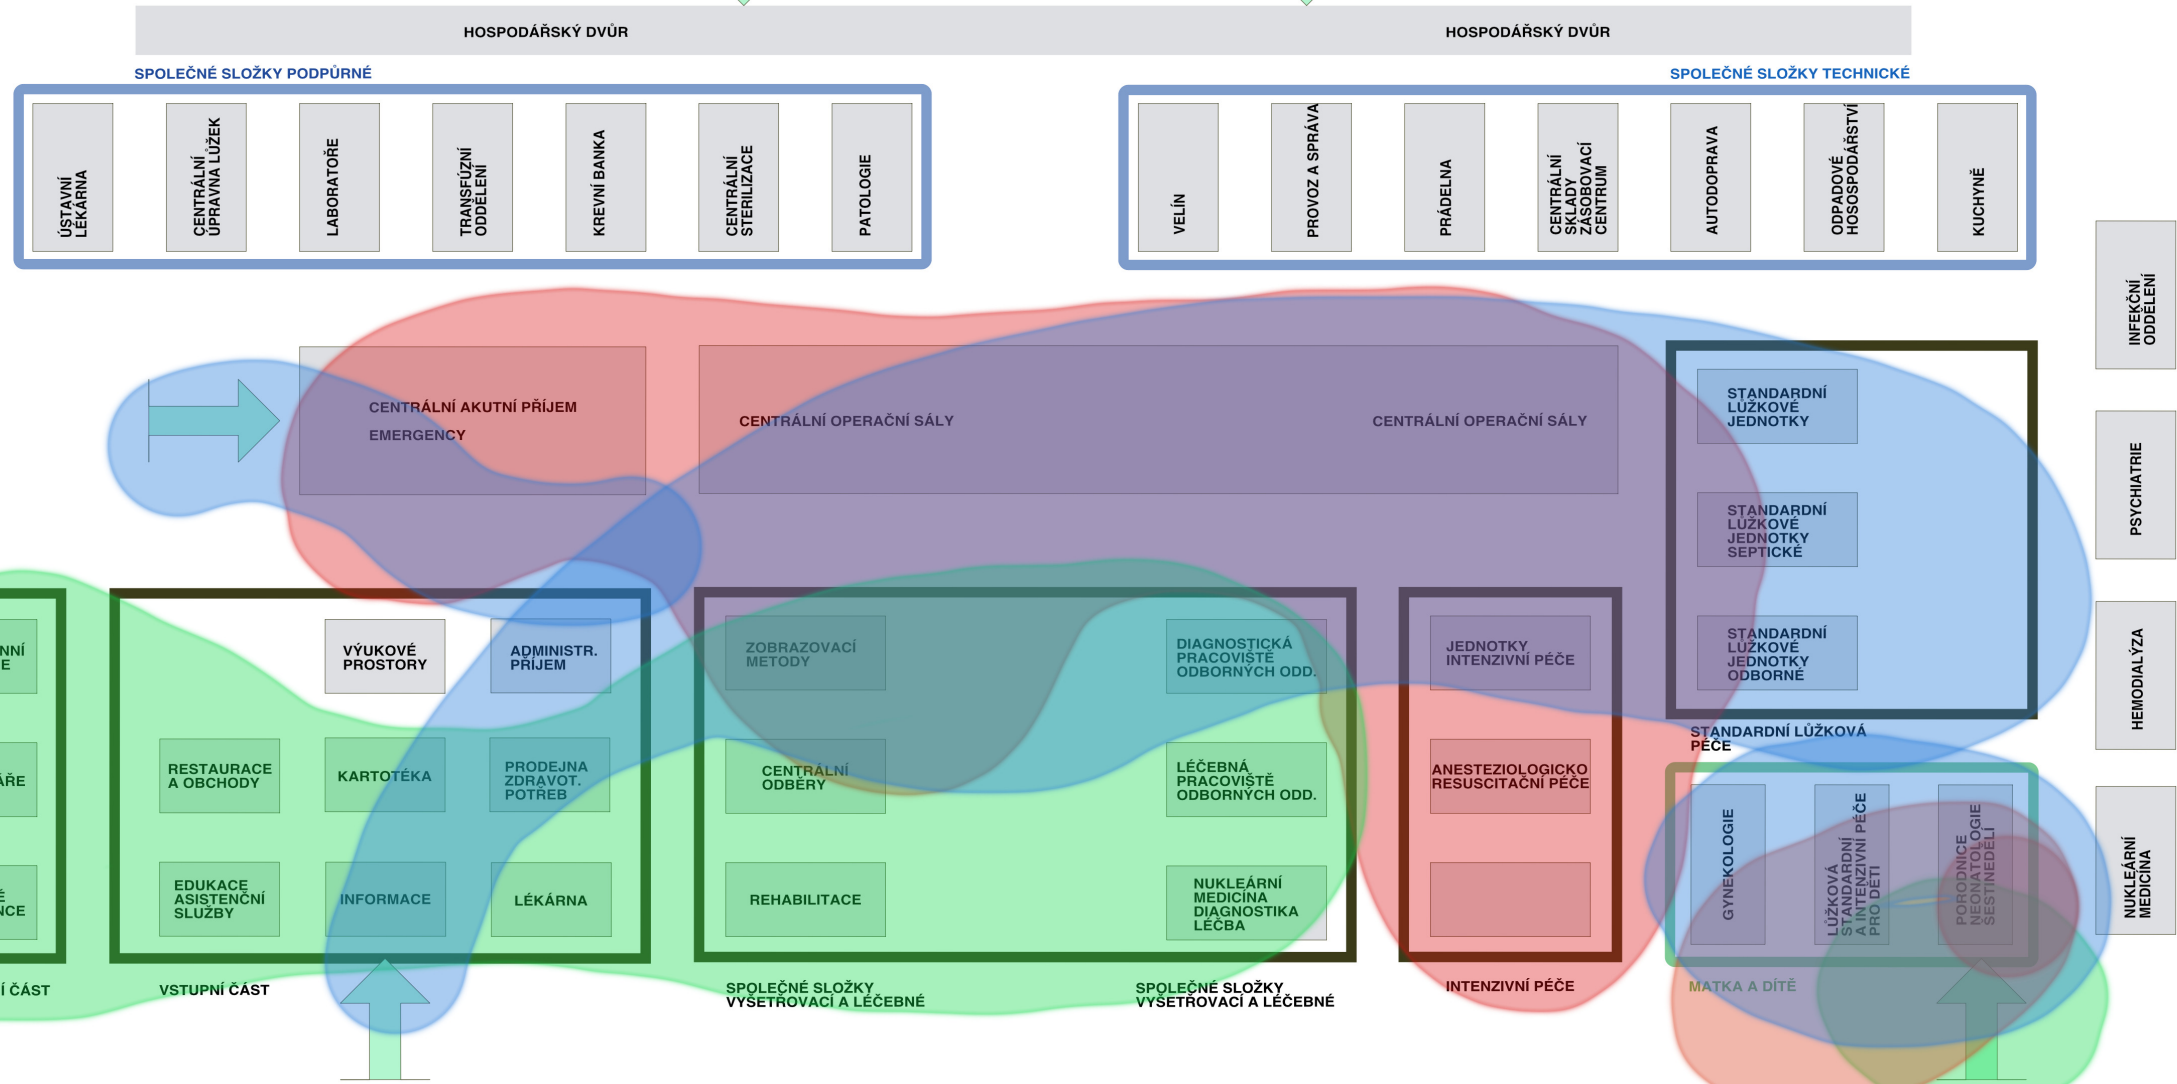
HOSPODÁŘSKÝ DVŮR

HOSPODÁŘSKÝ DVŮR

SPOLEČNÉ SLOŽKY PODPŮRNÉ

ÚSTAVNÍ LÉKÁRNA

CENTRÁLNÍ ÚPRAVNA LŮŽEK

LABORATOŘE

TRANSFÚZNÍ ODDĚLENÍ

KREVNÍ BANKA

CENTRÁLNÍ STERILIZACE

PATOLOGIE

SPOLEČNÉ SLOŽKY TECHNICKÉ

VELÍN

PROVOZ A SPRÁVA

PRÁDELNA

CENTRÁLNÍ SKLADY ZÁSOBOVACÍ CENTRUM

AUTODOPRAVA

ODPADOVÉ HOSOSPODÁŘSTVÍ

KUCHYNĚ

INFEKČNÍ ODDĚLENÍ

PSYCHIATRIE

HEMODIALÝZA

NUKLEÁRNÍ MEDICÍNA

CENTRÁLNÍ AKUTNÍ PŘÍJEM

EMERGENCY

CENTRÁLNÍ OPERAČNÍ SÁLY

CENTRÁLNÍ OPERAČNÍ SÁLY

STANDARDNÍ LŮŽKOVÉ JEDNOTKY

STANDARDNÍ LŮŽKOVÉ JEDNOTKY SEPTICKÉ

STANDARDNÍ LŮŽKOVÉ JEDNOTKY ODBORNÉ

STANDARDNÍ LŮŽKOVÁ PÉČE

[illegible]NNÍ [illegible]E

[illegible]ÁŘE

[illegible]É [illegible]NCE

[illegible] ČÁST

VÝUKOVÉ PROSTORY

ADMINISTR. PŘÍJEM

RESTAURACE A OBCHODY

KARTOTÉKA

PRODEJNA ZDRAVOT. POTŘEB

EDUKACE ASISTENČNÍ SLUŽBY

INFORMACE

LÉKÁRNA

VSTUPNÍ ČÁST

ZOBRAZOVACÍ METODY

CENTRÁLNÍ ODBĚRY

REHABILITACE

DIAGNOSTICKÁ PRACOVIŠTĚ ODBORNÝCH ODD.

LÉČEBNÁ PRACOVIŠTĚ ODBORNÝCH ODD.

NUKLEÁRNÍ MEDICÍNA DIAGNOSTIKA LÉČBA

SPOLEČNÉ SLOŽKY VYŠETŘOVACÍ A LÉČEBNÉ

SPOLEČNÉ SLOŽKY VYŠETŘOVACÍ A LÉČEBNÉ

JEDNOTKY INTENZIVNÍ PÉČE

ANESTEZIOLOGICKO RESUSCITAČNÍ PÉČE

INTENZIVNÍ PÉČE

GYNEKOLOGIE

LŮŽKOVÁ STANDARDNÍ A INTENZIVNÍ PÉČE PRO DĚTI

PORODNICE NEONATOLOGIE ŠESTINEDĚLÍ

MATKA A DÍTĚ